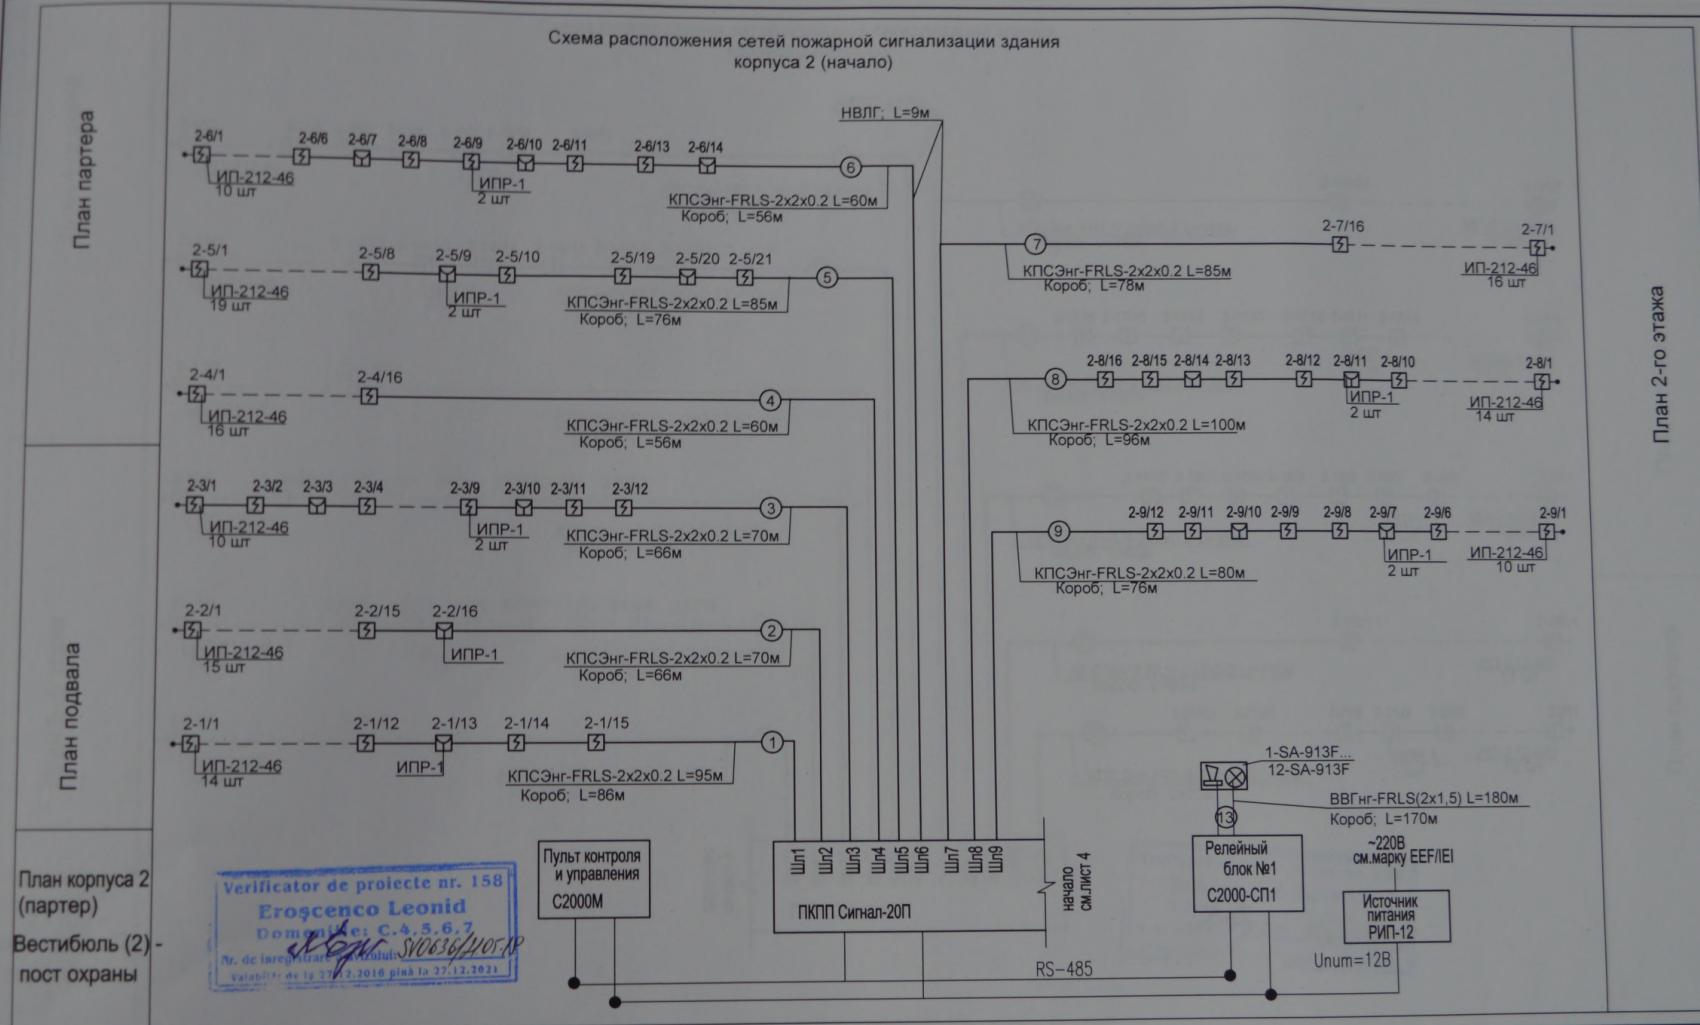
Схема расположения сетей пожарной сигнализации здания
корпуса 2 (начало)

План партера

План подвала

План корпуса 2 (партер)
Вестибюль (2) - пост охраны

План 2-го этажа

НВЛГ; L=9м

2-6/1 2-6/6 2-6/7 2-6/8 2-6/9 2-6/10 2-6/11 2-6/13 2-6/14
ИП-212-46
10 шт
ИПР-1
2 шт
6
КПСЭнг-FRLS-2x2x0.2 L=60м
Короб; L=56м

2-5/1 2-5/8 2-5/9 2-5/10 2-5/19 2-5/20 2-5/21
ИП-212-46
19 шт
ИПР-1
2 шт
5
КПСЭнг-FRLS-2x2x0.2 L=85м
Короб; L=76м

2-4/1 2-4/16
ИП-212-46
16 шт
4
КПСЭнг-FRLS-2x2x0.2 L=60м
Короб; L=56м

2-3/1 2-3/2 2-3/3 2-3/4 2-3/9 2-3/10 2-3/11 2-3/12
ИП-212-46
10 шт
ИПР-1
2 шт
3
КПСЭнг-FRLS-2x2x0.2 L=70м
Короб; L=66м

2-2/1 2-2/15 2-2/16
ИП-212-46
15 шт
ИПР-1
2
КПСЭнг-FRLS-2x2x0.2 L=70м
Короб; L=66м

2-1/1 2-1/12 2-1/13 2-1/14 2-1/15
ИП-212-46
14 шт
ИПР-1
1
КПСЭнг-FRLS-2x2x0.2 L=95м
Короб; L=86м

7
2-7/16 2-7/1
КПСЭнг-FRLS-2x2x0.2 L=85м
Короб; L=78м
ИП-212-46
16 шт

8
2-8/16 2-8/15 2-8/14 2-8/13 2-8/12 2-8/11 2-8/10 2-8/1
ИПР-1
2 шт
ИП-212-46
14 шт
КПСЭнг-FRLS-2x2x0.2 L=100м
Короб; L=96м

9
2-9/12 2-9/11 2-9/10 2-9/9 2-9/8 2-9/7 2-9/6 2-9/1
ИПР-1
2 шт
ИП-212-46
10 шт
КПСЭнг-FRLS-2x2x0.2 L=80м
Короб; L=76м

1-SA-913F...
12-SA-913F
13
ВВГнг-FRLS(2x1,5) L=180м
Короб; L=170м

Пульт контроля и управления
С2000М

Шл1 Шл2 Шл3 Шл4 Шл5 Шл6 Шл7 Шл8 Шл9
ПКПП Сигнал-20П
начало см.лист 4

Релейный блок №1
С2000-СП1

~220В
см.марку EEF/IEI

Источник питания
РИП-12

RS-485
Unum=12В

Verificator de proiecte nr. 158
Eroşcenco Leonid
Domeniile: C.4,5,6,7
Nr. de înregistrare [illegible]
Valabil de la 27.12.2016 pînă la 27.12.2021
SV0636/2405-18